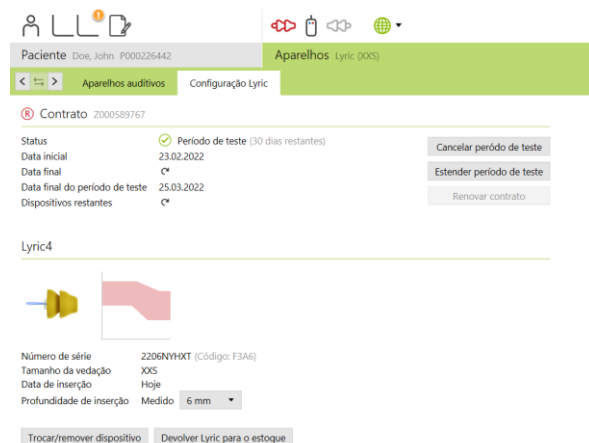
Paciente Doe, John P000226442

Aparelhos Lyric (XXS)

Aparelhos auditivos

Configuração Lyric

Contrato Z000589767

| | |
|---|---|
| Status | Período de teste (30 dias restantes) |
| Data inicial | 23.02.2022 |
| Data final | |
| Data final do período de teste | 25.03.2022 |
| Dispositivos restantes | |

Cancelar período de teste

Estender período de teste

Renovar contrato

Lyric4

| | |
|---|---|
| Número de série | 2206NYHXT (Código: F3A6) |
| Tamanho da vedação | XXS |
| Data de inserção | Hoje |
| Profundidade de inserção | Medido 6 mm |

Trocar/remover dispositivo

Devolver Lyric para o estoque